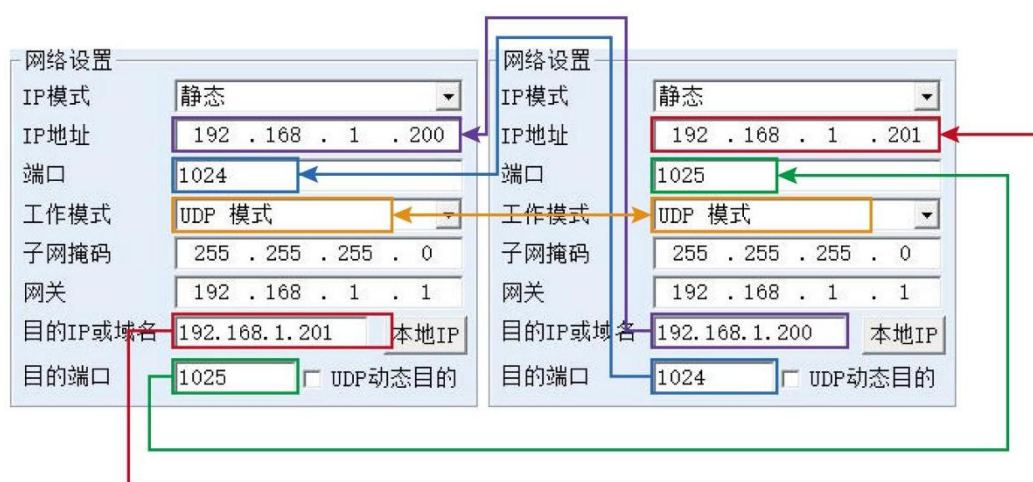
网络设置
IP模式 静态
IP地址 192 . 168 . 1 . 200
端口 1024
工作模式 UDP 模式
子网掩码 255 . 255 . 255 . 0
网关 192 . 168 . 1 . 1
目的IP或域名 192.168.1.201 本地IP
目的端口 1025 UDP动态目的

网络设置
IP模式 静态
IP地址 192 . 168 . 1 . 201
端口 1025
工作模式 UDP 模式
子网掩码 255 . 255 . 255 . 0
网关 192 . 168 . 1 . 1
目的IP或域名 192.168.1.200 本地IP
目的端口 1024 UDP动态目的